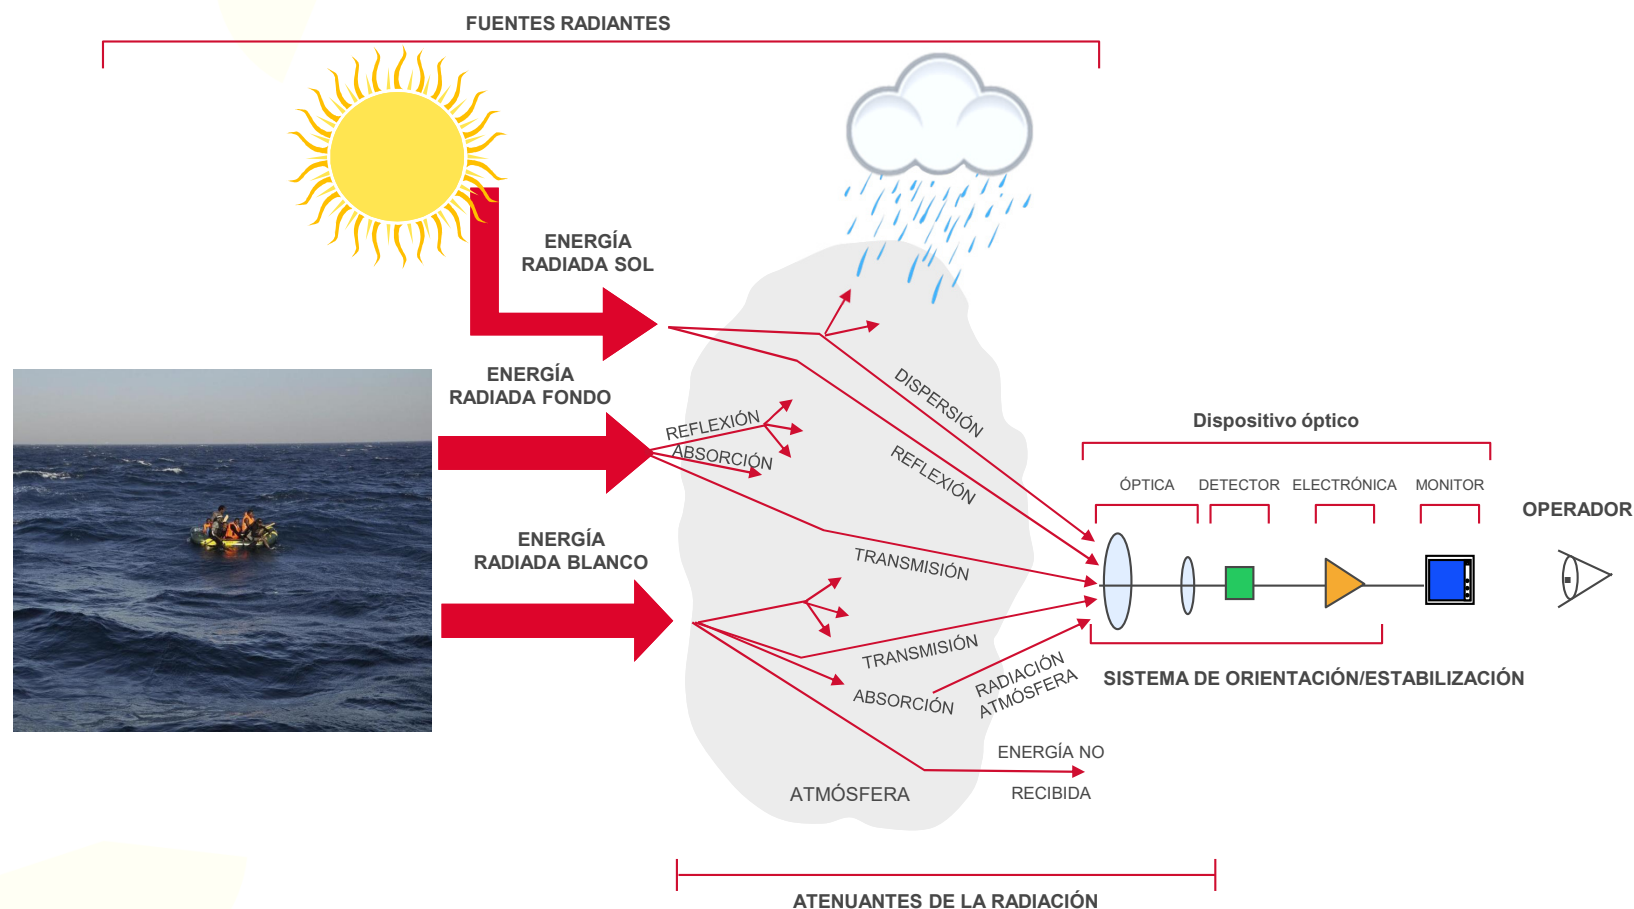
FUENTES RADIANTES

ENERGÍA RADIADA SOL

ENERGÍA RADIADA FONDO

ENERGÍA RADIADA BLANCO

DISPERSIÓN

REFLEXIÓN

ABSORCIÓN

REFLEXIÓN

TRANSMISIÓN

TRANSMISIÓN

ABSORCIÓN

RADIACIÓN ATMÓSFERA

ENERGÍA NO RECIBIDA

ATMÓSFERA

Dispositivo óptico

ÓPTICA

DETECTOR

ELECTRÓNICA

MONITOR

OPERADOR

SISTEMA DE ORIENTACIÓN/ESTABILIZACIÓN

ATENUANTES DE LA RADIACIÓN